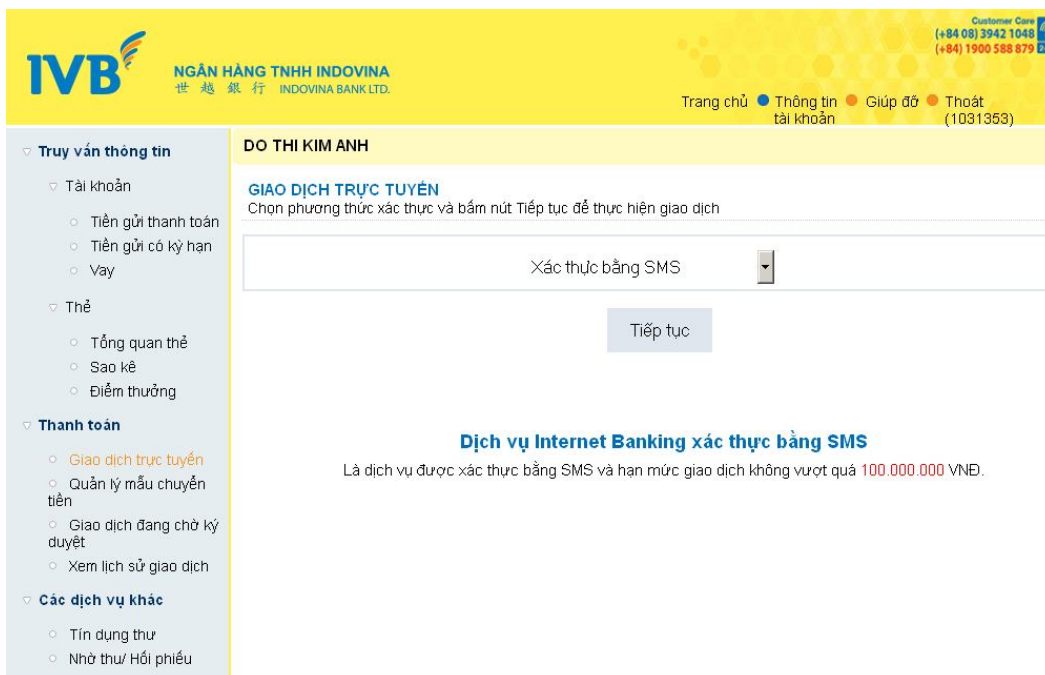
IVB

NGÂN HÀNG TNHH INDOVINA
世越銀行 INDOVINA BANK LTD.

Customer Care
(+84 08) 3942 1048
(+84) 1900 588 879

Trang chủ Thông tin tài khoản Giúp đỡ Thoát (1031353)

Truy vấn thông tin
Tài khoản
Tiền gửi thanh toán
Tiền gửi có kỳ hạn
Vay
Thẻ
Tổng quan thẻ
Sao kê
Điểm thưởng
Thanh toán
Giao dịch trực tuyến
Quản lý mẫu chuyển tiền
Giao dịch đang chờ ký duyệt
Xem lịch sử giao dịch
Các dịch vụ khác
Tín dụng thư
Nhờ thu/ Hối phiếu

DO THI KIM ANH

GIAO DỊCH TRỰC TUYẾN
Chọn phương thức xác thực và bấm nút Tiếp tục để thực hiện giao dịch

Xác thực bằng SMS

Tiếp tục

Dịch vụ Internet Banking xác thực bằng SMS
Là dịch vụ được xác thực bằng SMS và hạn mức giao dịch không vượt quá 100.000.000 VNĐ.